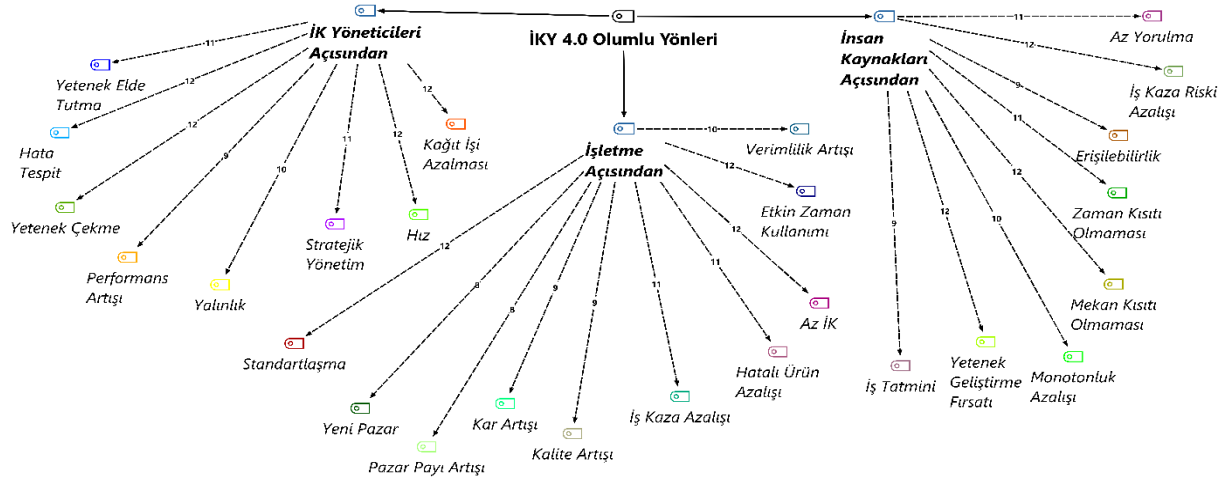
İKY 4.0 Olumlu Yönleri

İK Yöneticileri Açısından

11
Yetenek Elde Tutma
12
Hata Tespit
12
Yetenek Çekme
9
Performans Artışı
10
Yalınlık
11
Stratejik Yönetim
12
Hız
12
Kağıt İşi Azalması

İşletme Açısından

10
Verimlilik Artışı
12
Etkin Zaman Kullanımı
12
Az İK
11
Hatalı Ürün Azalışı
11
İş Kaza Azalışı
9
Kalite Artışı
9
Kar Artışı
8
Pazar Payı Artışı
8
Yeni Pazar
12
Standartlaşma

İnsan Kaynakları Açısından

11
Az Yorulma
12
İş Kaza Riski Azalışı
9
Erişilebilirlik
11
Zaman Kısıtı Olmaması
12
Mekan Kısıtı Olmaması
10
Monotonluk Azalışı
12
Yetenek Geliştirme Fırsatı
9
İş Tatmini